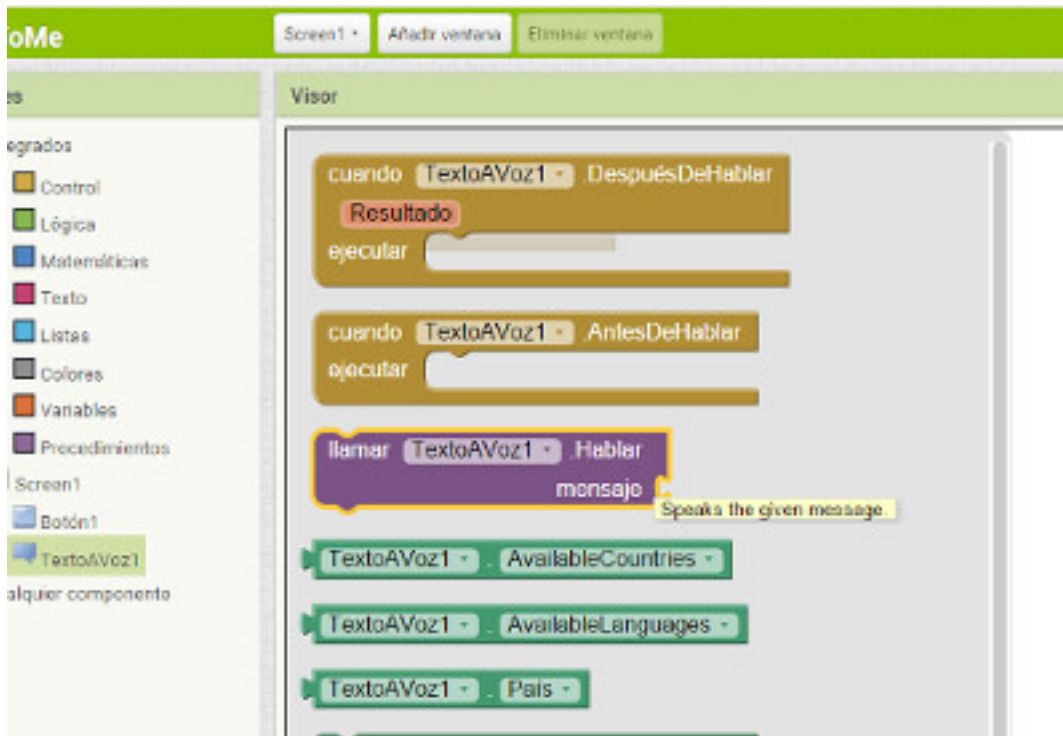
oMe

Screen1 ▾ Añadir ventana Eliminar ventana

es

Visor

egrados

Control

Lógica

Matemáticas

Texto

Listas

Colores

Variables

Procedimientos

Screen1

Botón1

TextoAVoz1

alquier componente

cuando TextoAVoz1 ▾ .DespuésDeHablar
Resultado
ejecutar

cuando TextoAVoz1 ▾ .AntesDeHablar
ejecutar

llamar TextoAVoz1 ▾ .Hablar
mensaje

Speaks the given message.

TextoAVoz1 ▾ . AvailableCountries ▾

TextoAVoz1 ▾ . AvailableLanguages ▾

TextoAVoz1 ▾ . País ▾